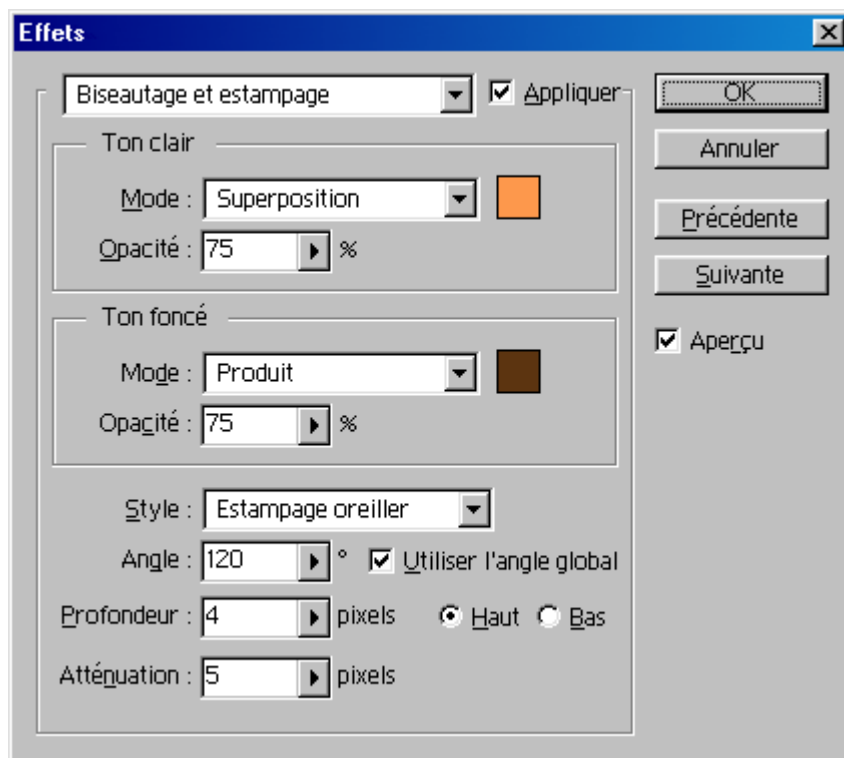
Effets

Biseautage et estampage

Appliquer

OK

Annuler

Précédente

Suivante

Aperçu

Ton clair

Mode : Superposition

Opacité : 75 %

Ton foncé

Mode : Produit

Opacité : 75 %

Style : Estampage oreiller

Angle : 120 °

Utiliser l'angle global

Profondeur : 4 pixels

Haut

Bas

Atténuation : 5 pixels